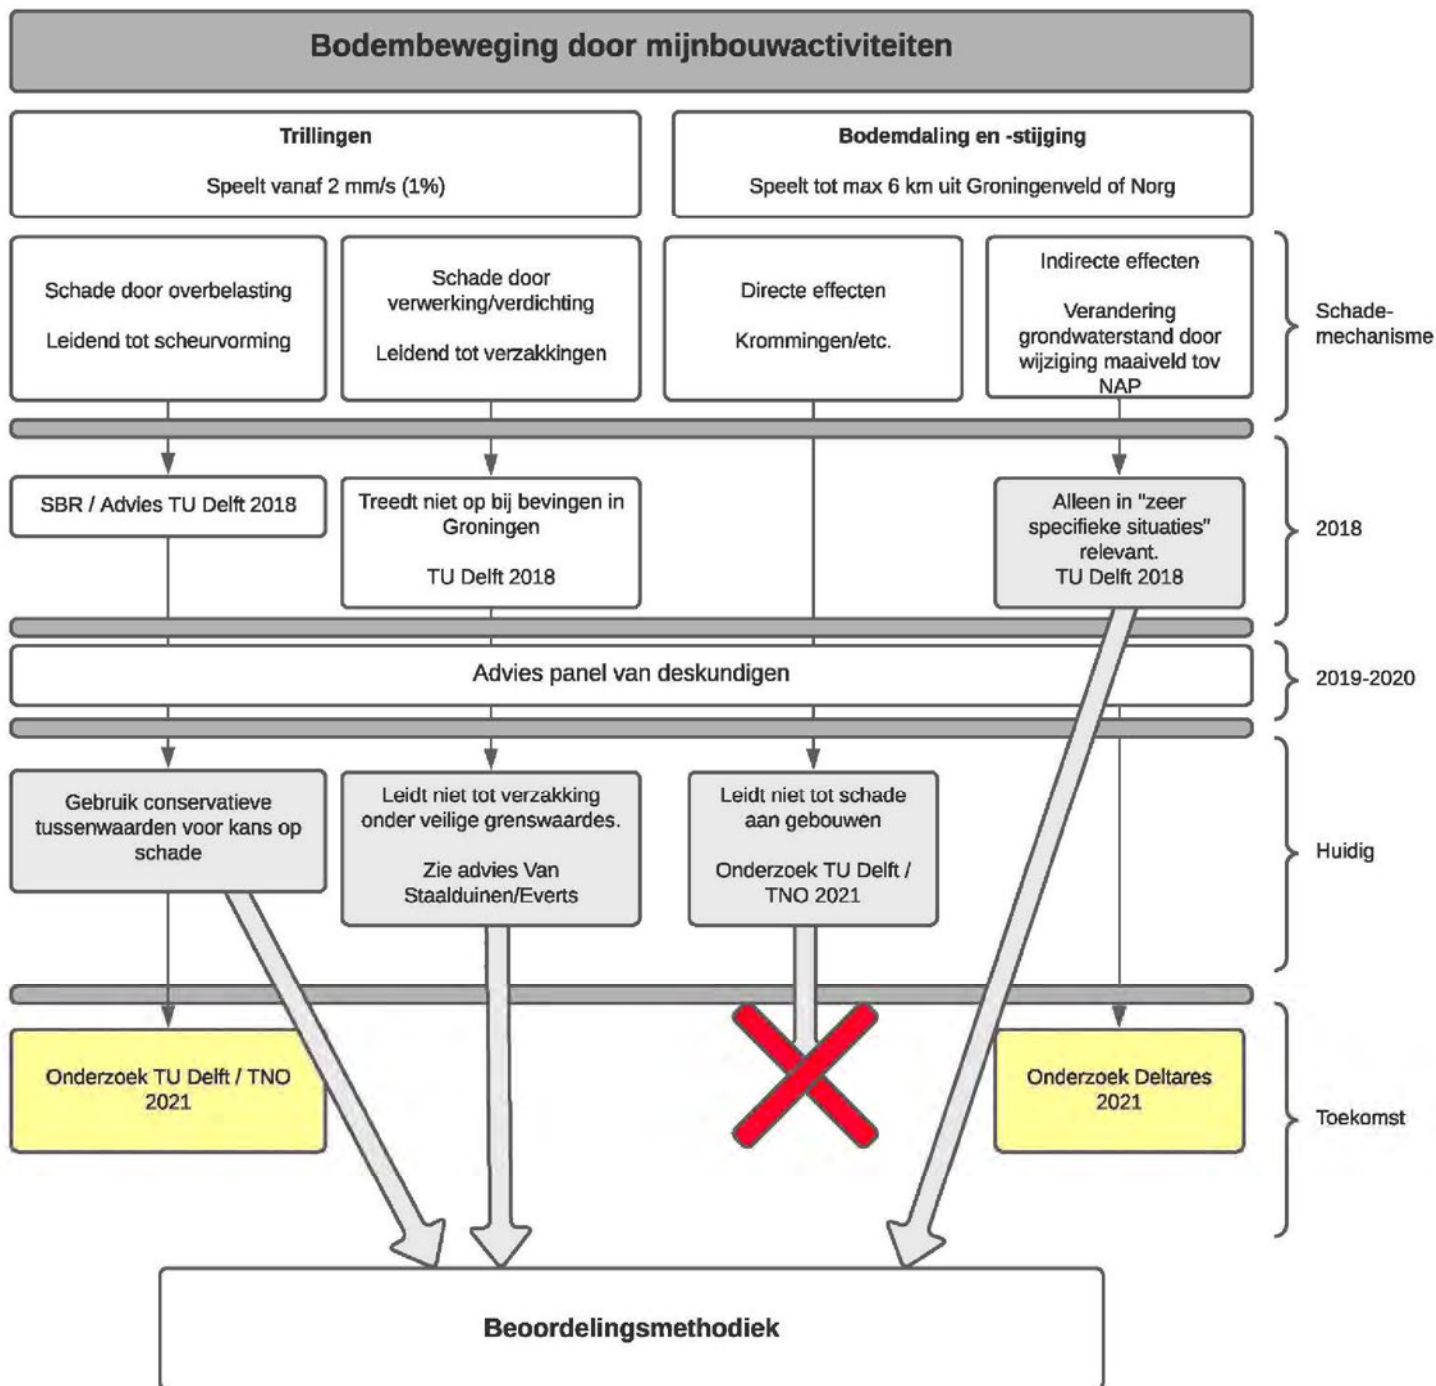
Bodembeweging door mijnbouwactiviteiten

Trillingen

Speelt vanaf 2 mm/s (1%)

Bodemdaling en -stijging

Speelt tot max 6 km uit Groningenveld of Norg

Schade door overbelasting

Leidend tot scheurvorming

Schade door verwerking/verdichting

Leidend tot verzakkingen

Directe effecten

Krommingen/etc.

Indirecte effecten

Verandering grondwaterstand door wijziging maaiveld tov NAP

Schade-mechanisme

SBR / Advies TU Delft 2018

Treedt niet op bij bevingen in Groningen

TU Delft 2018

Alleen in "zeer specifieke situaties" relevant.
TU Delft 2018

2018

Advies panel van deskundigen

2019-2020

Gebruik conservatieve tussenwaarden voor kans op schade

Leidt niet tot verzakking onder veilige grenswaardes.

Zie advies Van Staalduinen/Everts

Leidt niet tot schade aan gebouwen

Onderzoek TU Delft / TNO 2021

Huidig

Onderzoek TU Delft / TNO 2021

Onderzoek Deltares 2021

Toekomst

Beoordelingsmethodiek